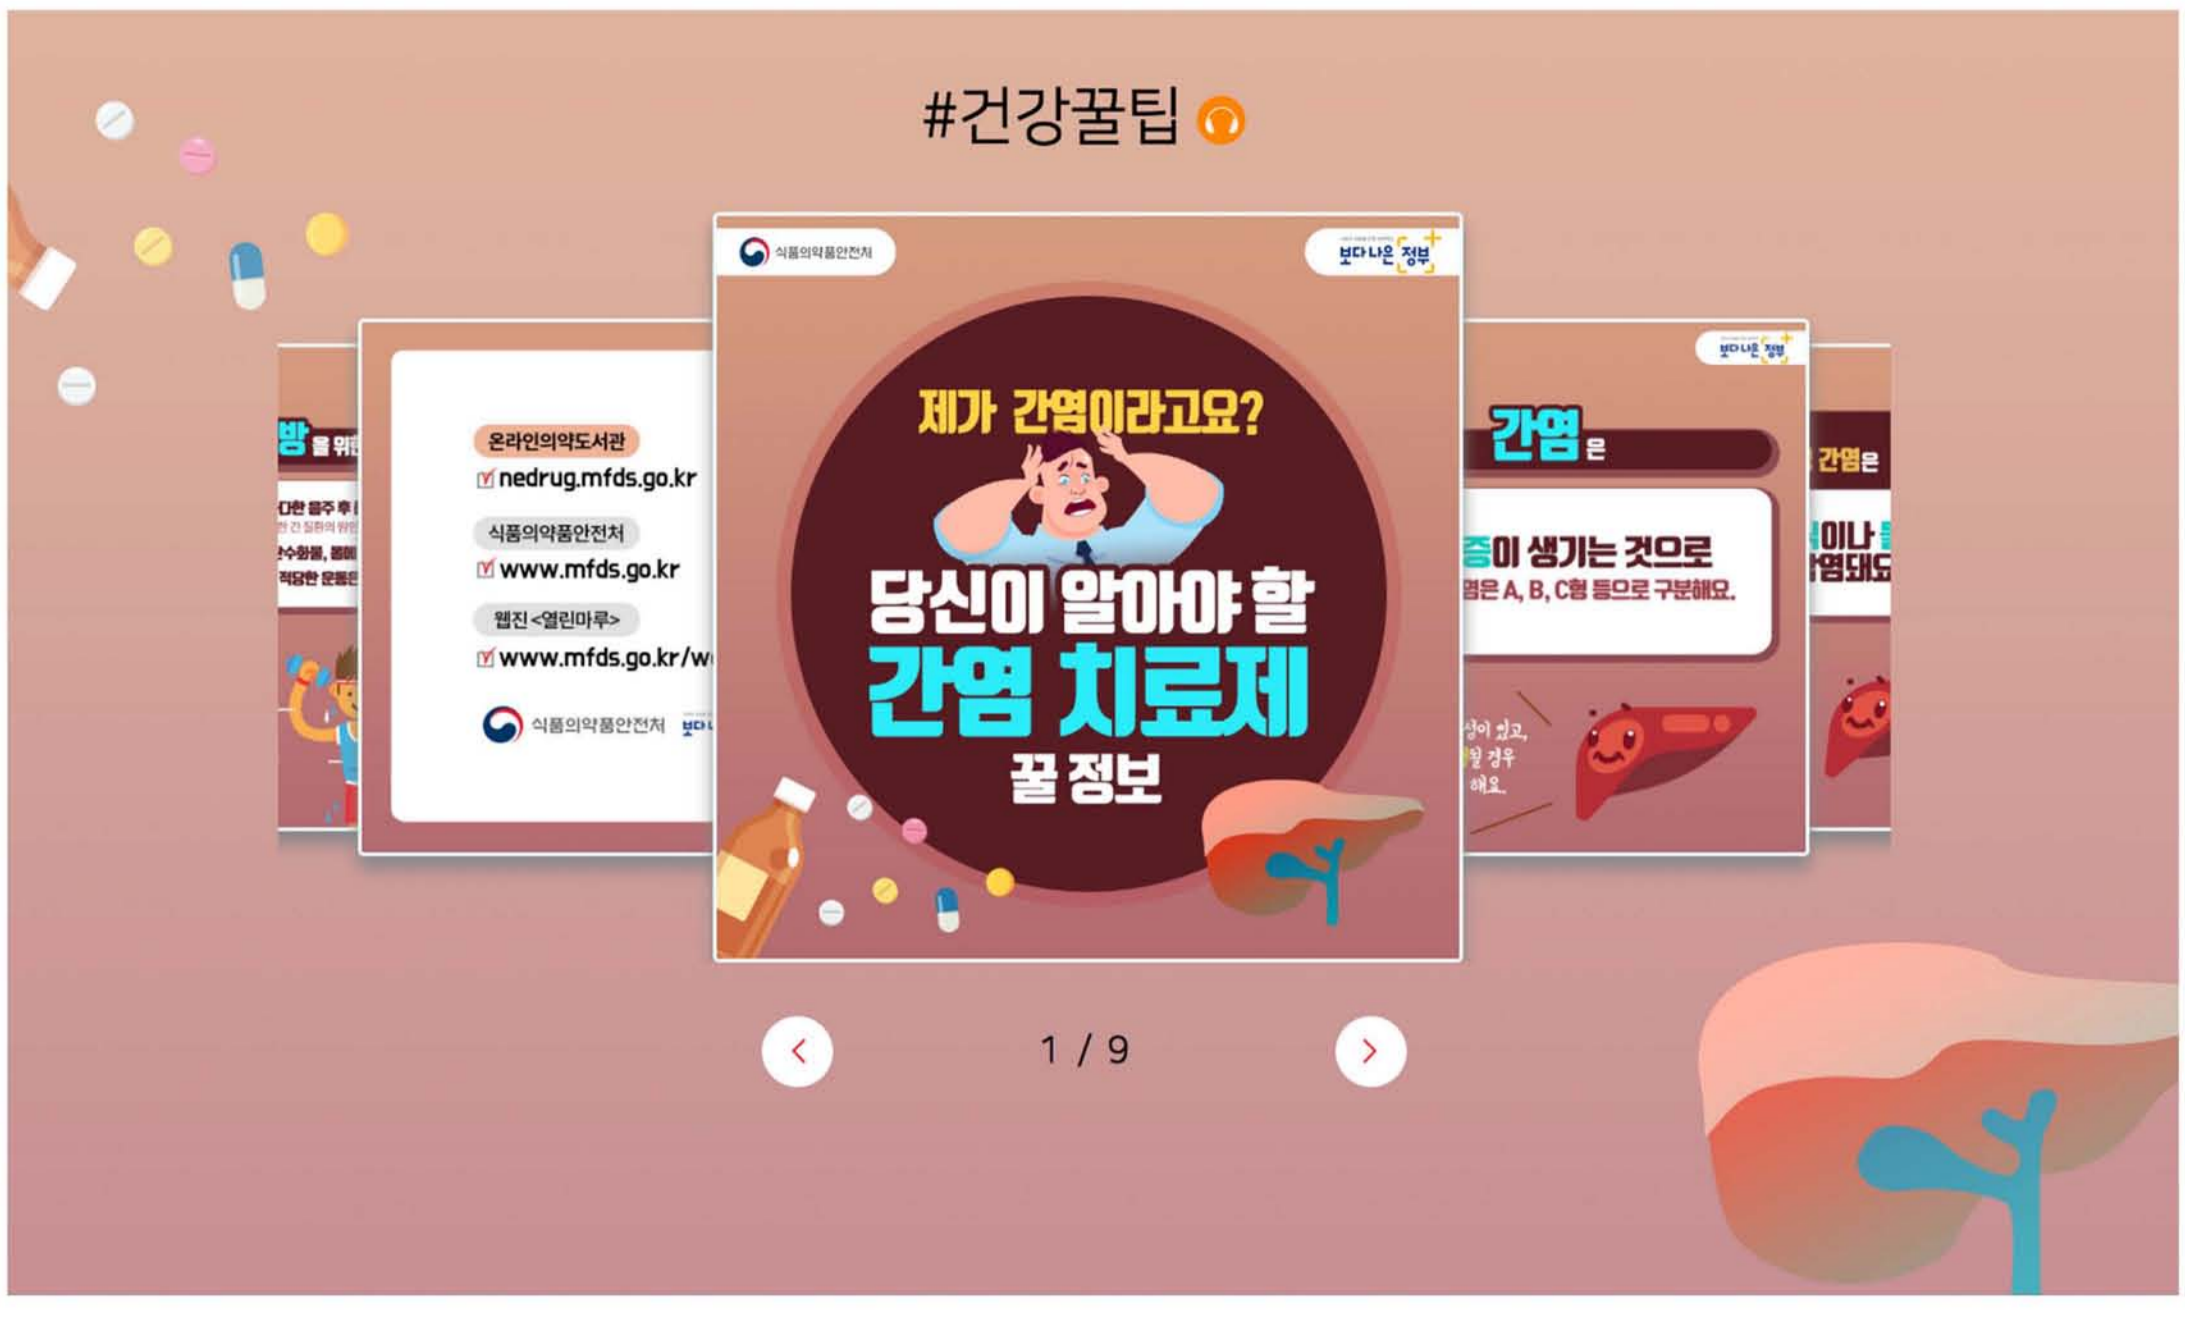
#건강꿀팁

방을 위한

다한 음주 후 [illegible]
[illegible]
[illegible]수화물, 통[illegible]
적당한 운동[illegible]

온라인의약도서관
nedrug.mfds.go.kr

식품의약품안전처
www.mfds.go.kr

웹진 <열린마루>
www.mfds.go.kr/w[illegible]

식품의약품안전처 보다 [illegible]

식품의약품안전처

보다 나은 정부

제가 간염이라고요?

당신이 알아야 할
간염 치료제
꿀 정보

보다 나은 정부

간염은

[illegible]증이 생기는 것으로
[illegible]염은 A, B, C형 등으로 구분해요.

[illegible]성이 있고,
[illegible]될 경우
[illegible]해요.

간염은
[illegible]이나 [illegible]
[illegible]염돼요

1 / 9